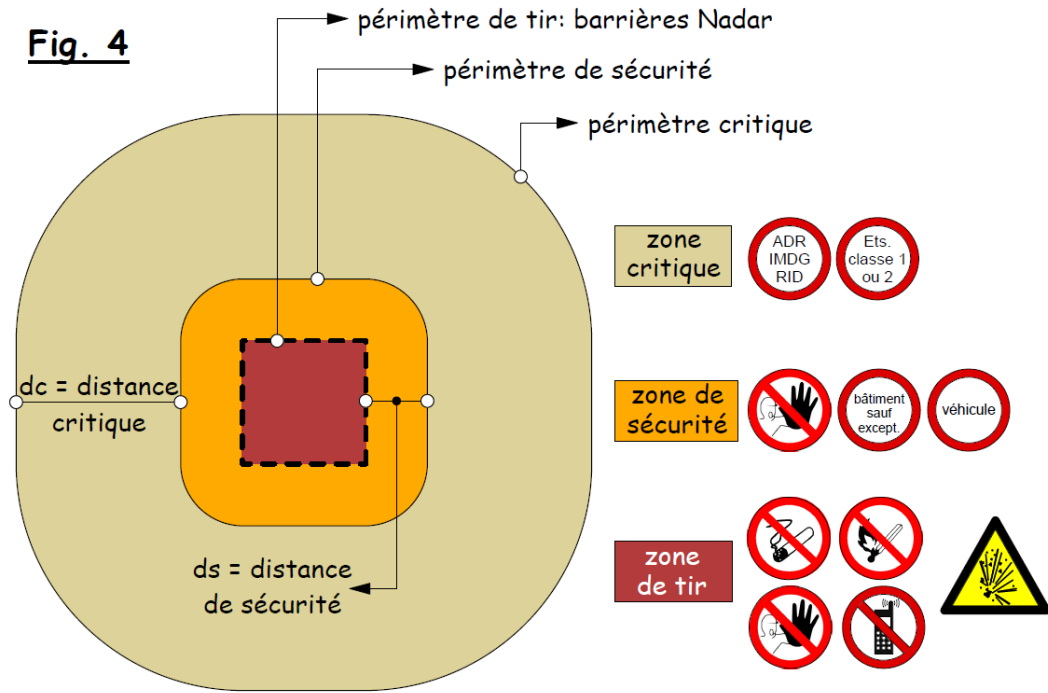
Fig. 4

périmètre de tir: barrières Nadar

périmètre de sécurité

périmètre critique

dc = distance critique

ds = distance de sécurité

zone critique

ADR IMDG RID

Ets. classe 1 ou 2

zone de sécurité

bâtiment sauf except.

véhicule

zone de tir